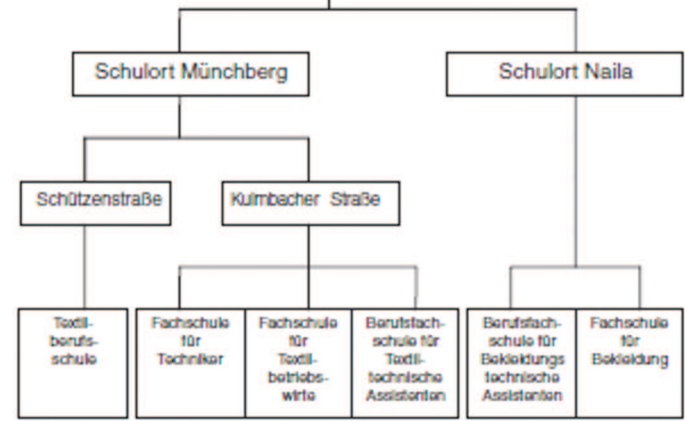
Schulort Münchberg

Schulort Naila

Schützenstraße

Kulmbacher Straße

Textilberufsschule

Fachschule für Techniker

Fachschule für Textilbetriebswirte

Berufsfachschule für Textiltechnische Assistenten

Berufsfachschule für Bekleidungs technische Assistenten

Fachschule für Bekleidung